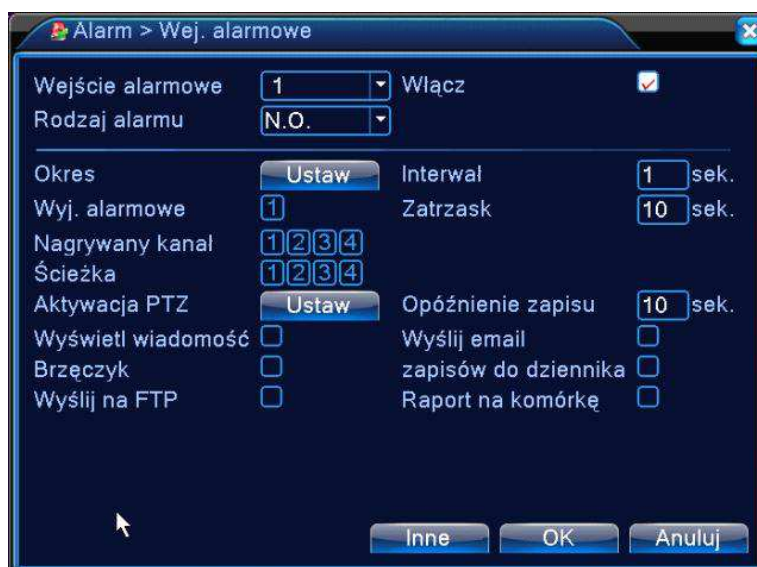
Alarm > Wej. alarmowe

Wejście alarmowe 1 Włącz
Rodzaj alarmu N.O.

Okres Ustaw Interwał 1 sek.
Wyj. alarmowe 1 Zatrzask 10 sek.
Nagrywany kanał 1 2 3 4
Ścieżka 1 2 3 4
Aktywacja PTZ Ustaw Opóźnienie zapisu 10 sek.
Wyświetl wiadomość Wyślij email
Brzęczyk zapisów do dziennika
Wyślij na FTP Raport na komórkę

Inne OK Anuluj